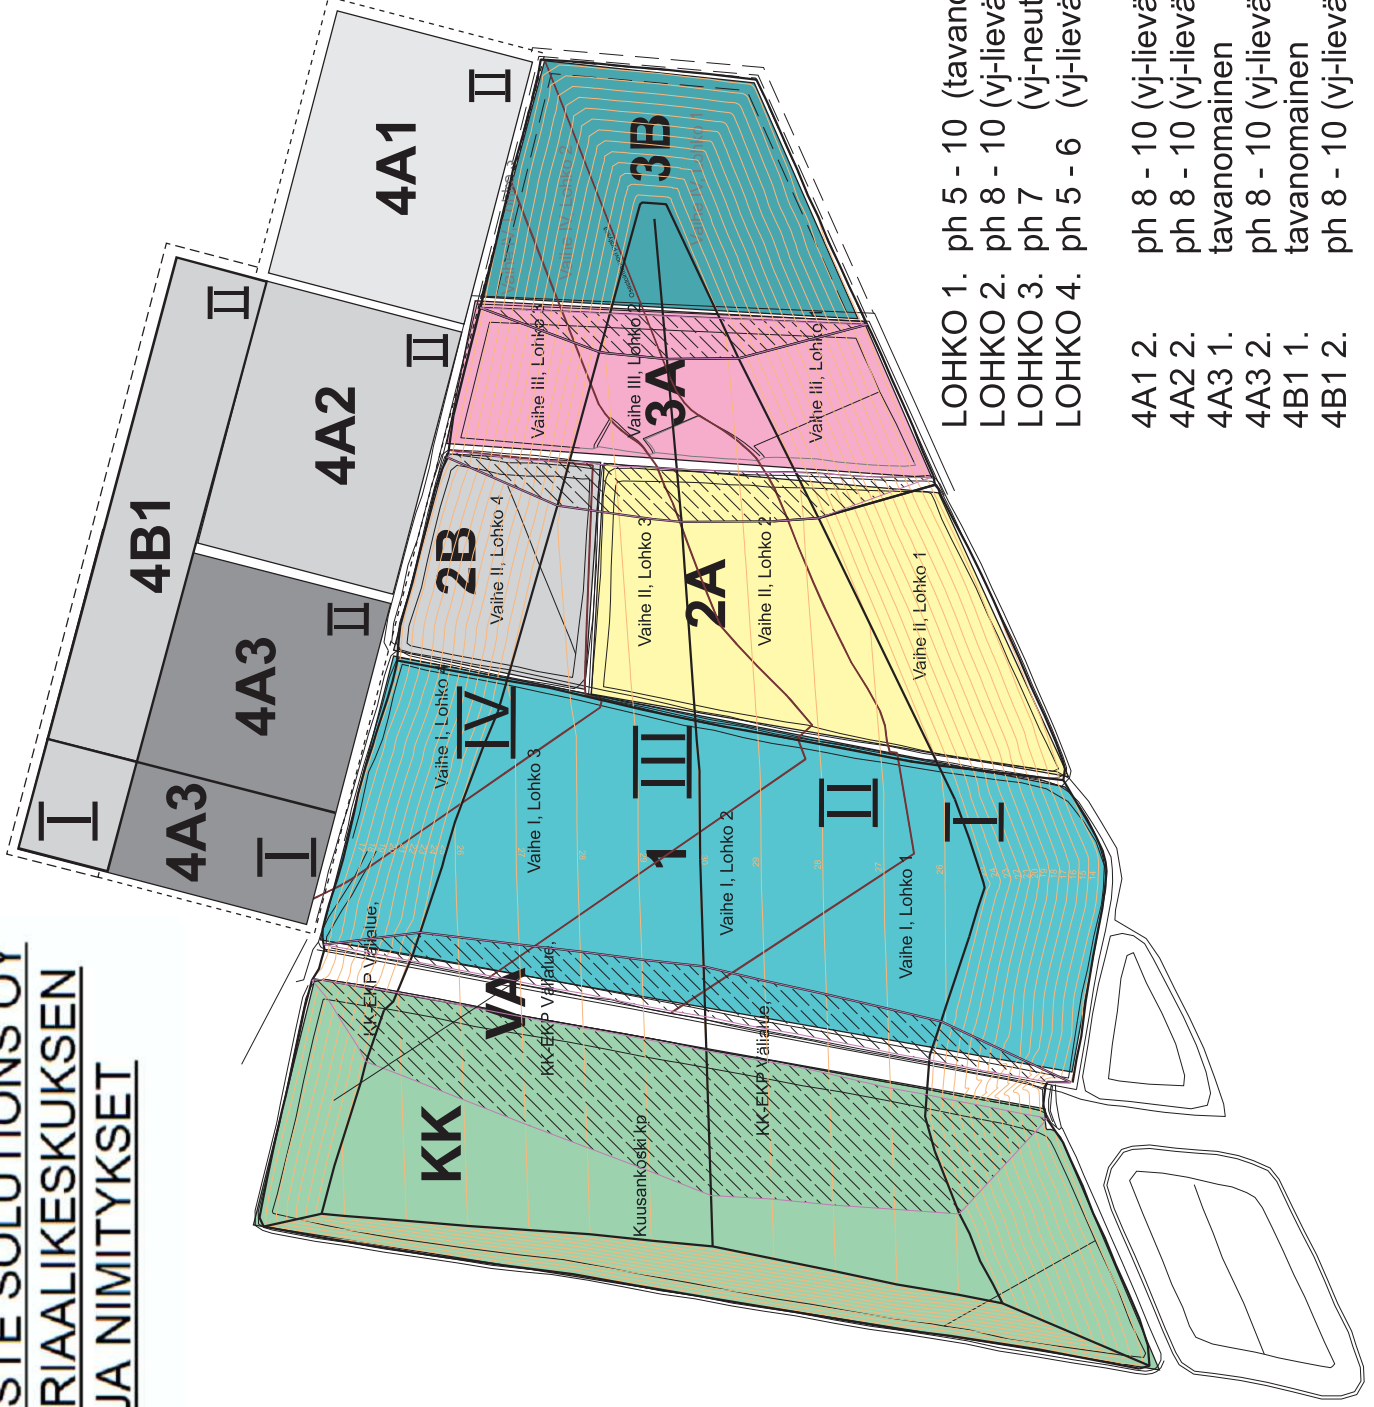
STE SOLUTIONS OY
RIAALIKESKUKSEN
JA NIMITYKSET

4A1
II
4B1
II
4A2
II
4A3
II
I
4A3
I

3B
Vaihe III, Lohko 2
Vaihe III, Lohko 1
3A
2B
Vaihe II, Lohko 4
Vaihe II, Lohko 3
2A
Vaihe II, Lohko 2
Vaihe II, Lohko 1
IV
Vaihe I, Lohko 4
Vaihe I, Lohko 3
III
1
Vaihe I, Lohko 2
II
Vaihe I, Lohko 1
I
KK-EKP Välialue,
VA
KK-EKP Välialue,
KK-EKP Välialue,
KK
Kuusankoski kp

LOHKO 1. ph 5 - 10 (tavanc
LOHKO 2. ph 8 - 10 (vj-lievä
LOHKO 3. ph 7 (vj-neut
LOHKO 4. ph 5 - 6 (vj-lievä

4A1 2. ph 8 - 10 (vj-lievä
4A2 2. ph 8 - 10 (vj-lievä
4A3 1. tavanomainen
4A3 2. ph 8 - 10 (vj-lievä
4B1 1. tavanomainen
4B1 2. ph 8 - 10 (vj-lievä